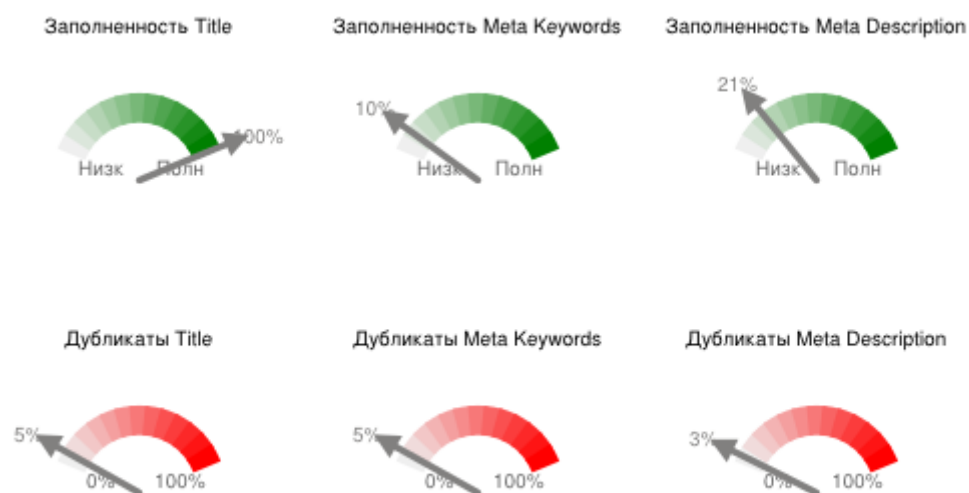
Заполненность Title

100%

Низк Полн

Заполненность Meta Keywords

10%

Низк Полн

Заполненность Meta Description

21%

Низк Полн

Дубликаты Title

5%

0% 100%

Дубликаты Meta Keywords

5%

0% 100%

Дубликаты Meta Description

3%

0% 100%